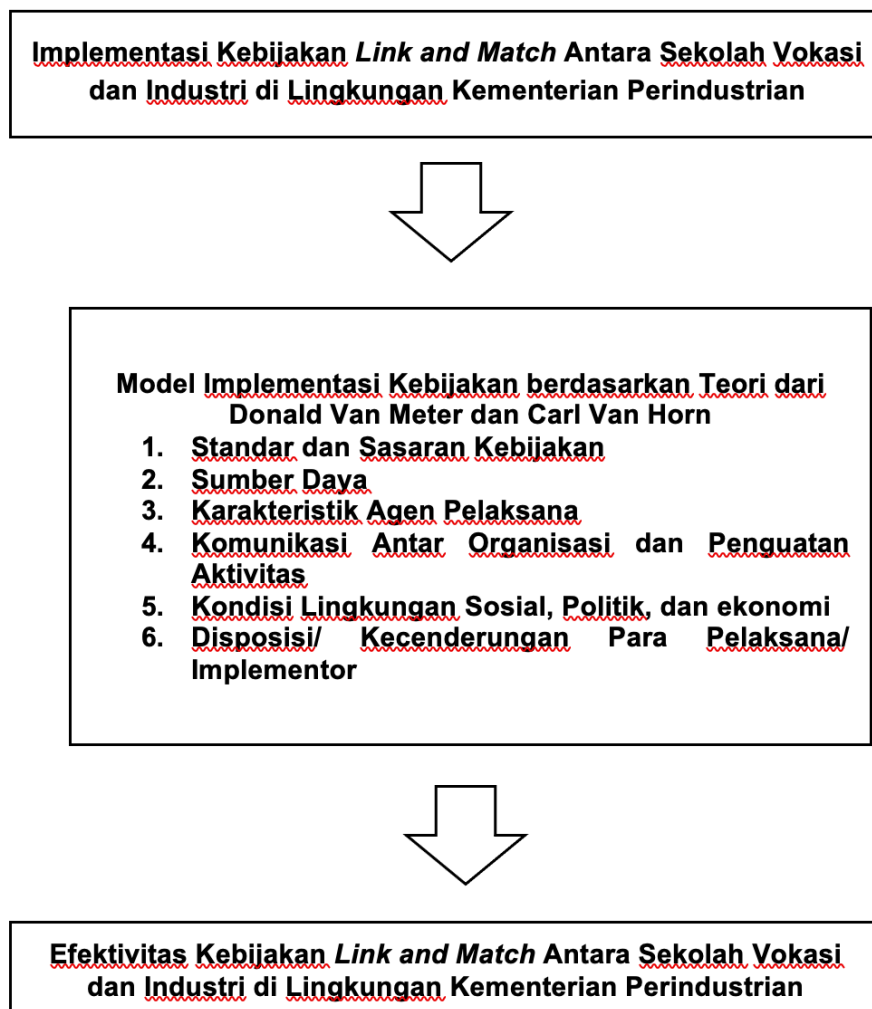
Implementasi Kebijakan *Link and Match* Antara Sekolah Vokasi dan Industri di Lingkungan Kementerian Perindustrian

Model Implementasi Kebijakan berdasarkan Teori dari Donald Van Meter dan Carl Van Horn

1. Standar dan Sasaran Kebijakan
2. Sumber Daya
3. Karakteristik Agen Pelaksana
4. Komunikasi Antar Organisasi dan Penguatan Aktivitas
5. Kondisi Lingkungan Sosial, Politik, dan ekonomi
6. Disposisi/ Kecenderungan Para Pelaksana/ Implementor

Efektivitas Kebijakan *Link and Match* Antara Sekolah Vokasi dan Industri di Lingkungan Kementerian Perindustrian